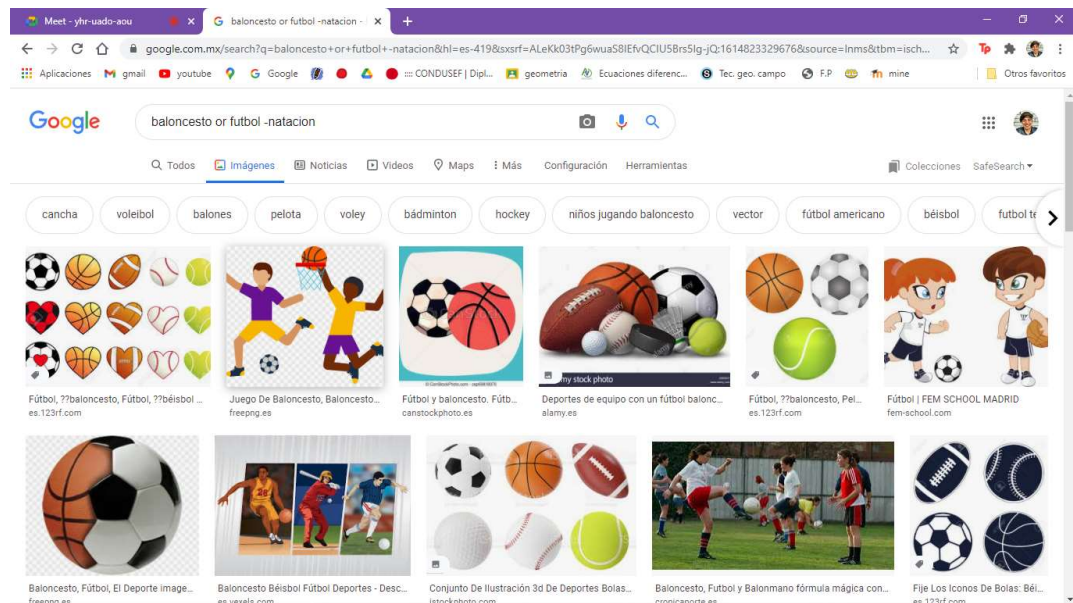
Meet - yhr-uado-aou ×
baloncesto or futbol -natacion - ×
+

google.com.mx/search?q=baloncesto+or+futbol+-natacion&hl=es-419&sxsrf=ALeKk03tPg6wuaS8IEfvQCIU5Brs5Ig-jQ:1614823329676&source=lnms&tbm=isch...

Aplicaciones gmail youtube Google ::: CONDUSEF | Dipl... geometria Ecuaciones diferenc... Tec. geo. campo F.P mine Otros favoritos

Google

baloncesto or futbol -natacion

Todos Imágenes Noticias Videos Maps Más Configuración Herramientas

Colecciones SafeSearch

cancha voleibol balones pelota voley bádminton hockey niños jugando baloncesto vector fútbol americano béisbol futbol te

Fútbol, ??baloncesto, Fútbol, ??béisbol ...
es.123rf.com

Juego De Baloncesto, Baloncesto...
freepng.es

Fútbol y baloncesto. Fútb...
canstockphoto.es

my stock photo
Deportes de equipo con un fútbol balonc...
alamy.es

Fútbol, ??baloncesto, Pel...
es.123rf.com

Fútbol | FEM SCHOOL MADRID
fem-school.com

Baloncesto, Fútbol, El Deporte image...
freepng.es

Baloncesto Béisbol Fútbol Deportes - Desc...
es.vexels.com

Conjunto De Ilustración 3d De Deportes Bolas...
istockphoto.com

Baloncesto, Futbol y Balonmano fórmula mágica con...
cronicanorte.es

Fije Los Iconos De Bolas: Béi...
es.123rf.com